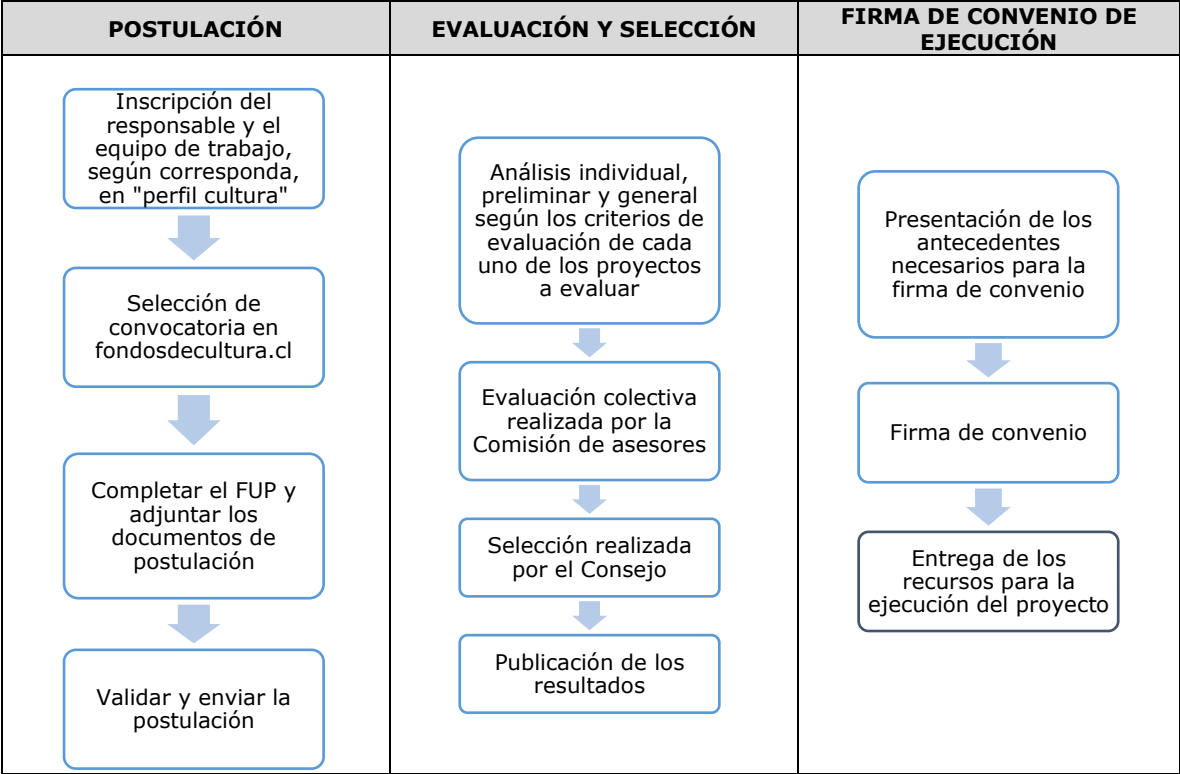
| POSTULACIÓN | EVALUACIÓN Y SELECCIÓN | FIRMA DE CONVENIO DE EJECUCIÓN |
|---|---|---|
| Inscripción del responsable y el equipo de trabajo, según corresponda, en "perfil cultura" | Análisis individual, preliminar y general según los criterios de evaluación de cada uno de los proyectos a evaluar | Presentación de los antecedentes necesarios para la firma de convenio |
| Selección de convocatoria en fondosdecultura.cl | Evaluación colectiva realizada por la Comisión de asesores | Firma de convenio |
| Completar el FUP y adjuntar los documentos de postulación | Selección realizada por el Consejo | Entrega de los recursos para la ejecución del proyecto |
| Validar y enviar la postulación | Publicación de los resultados | |